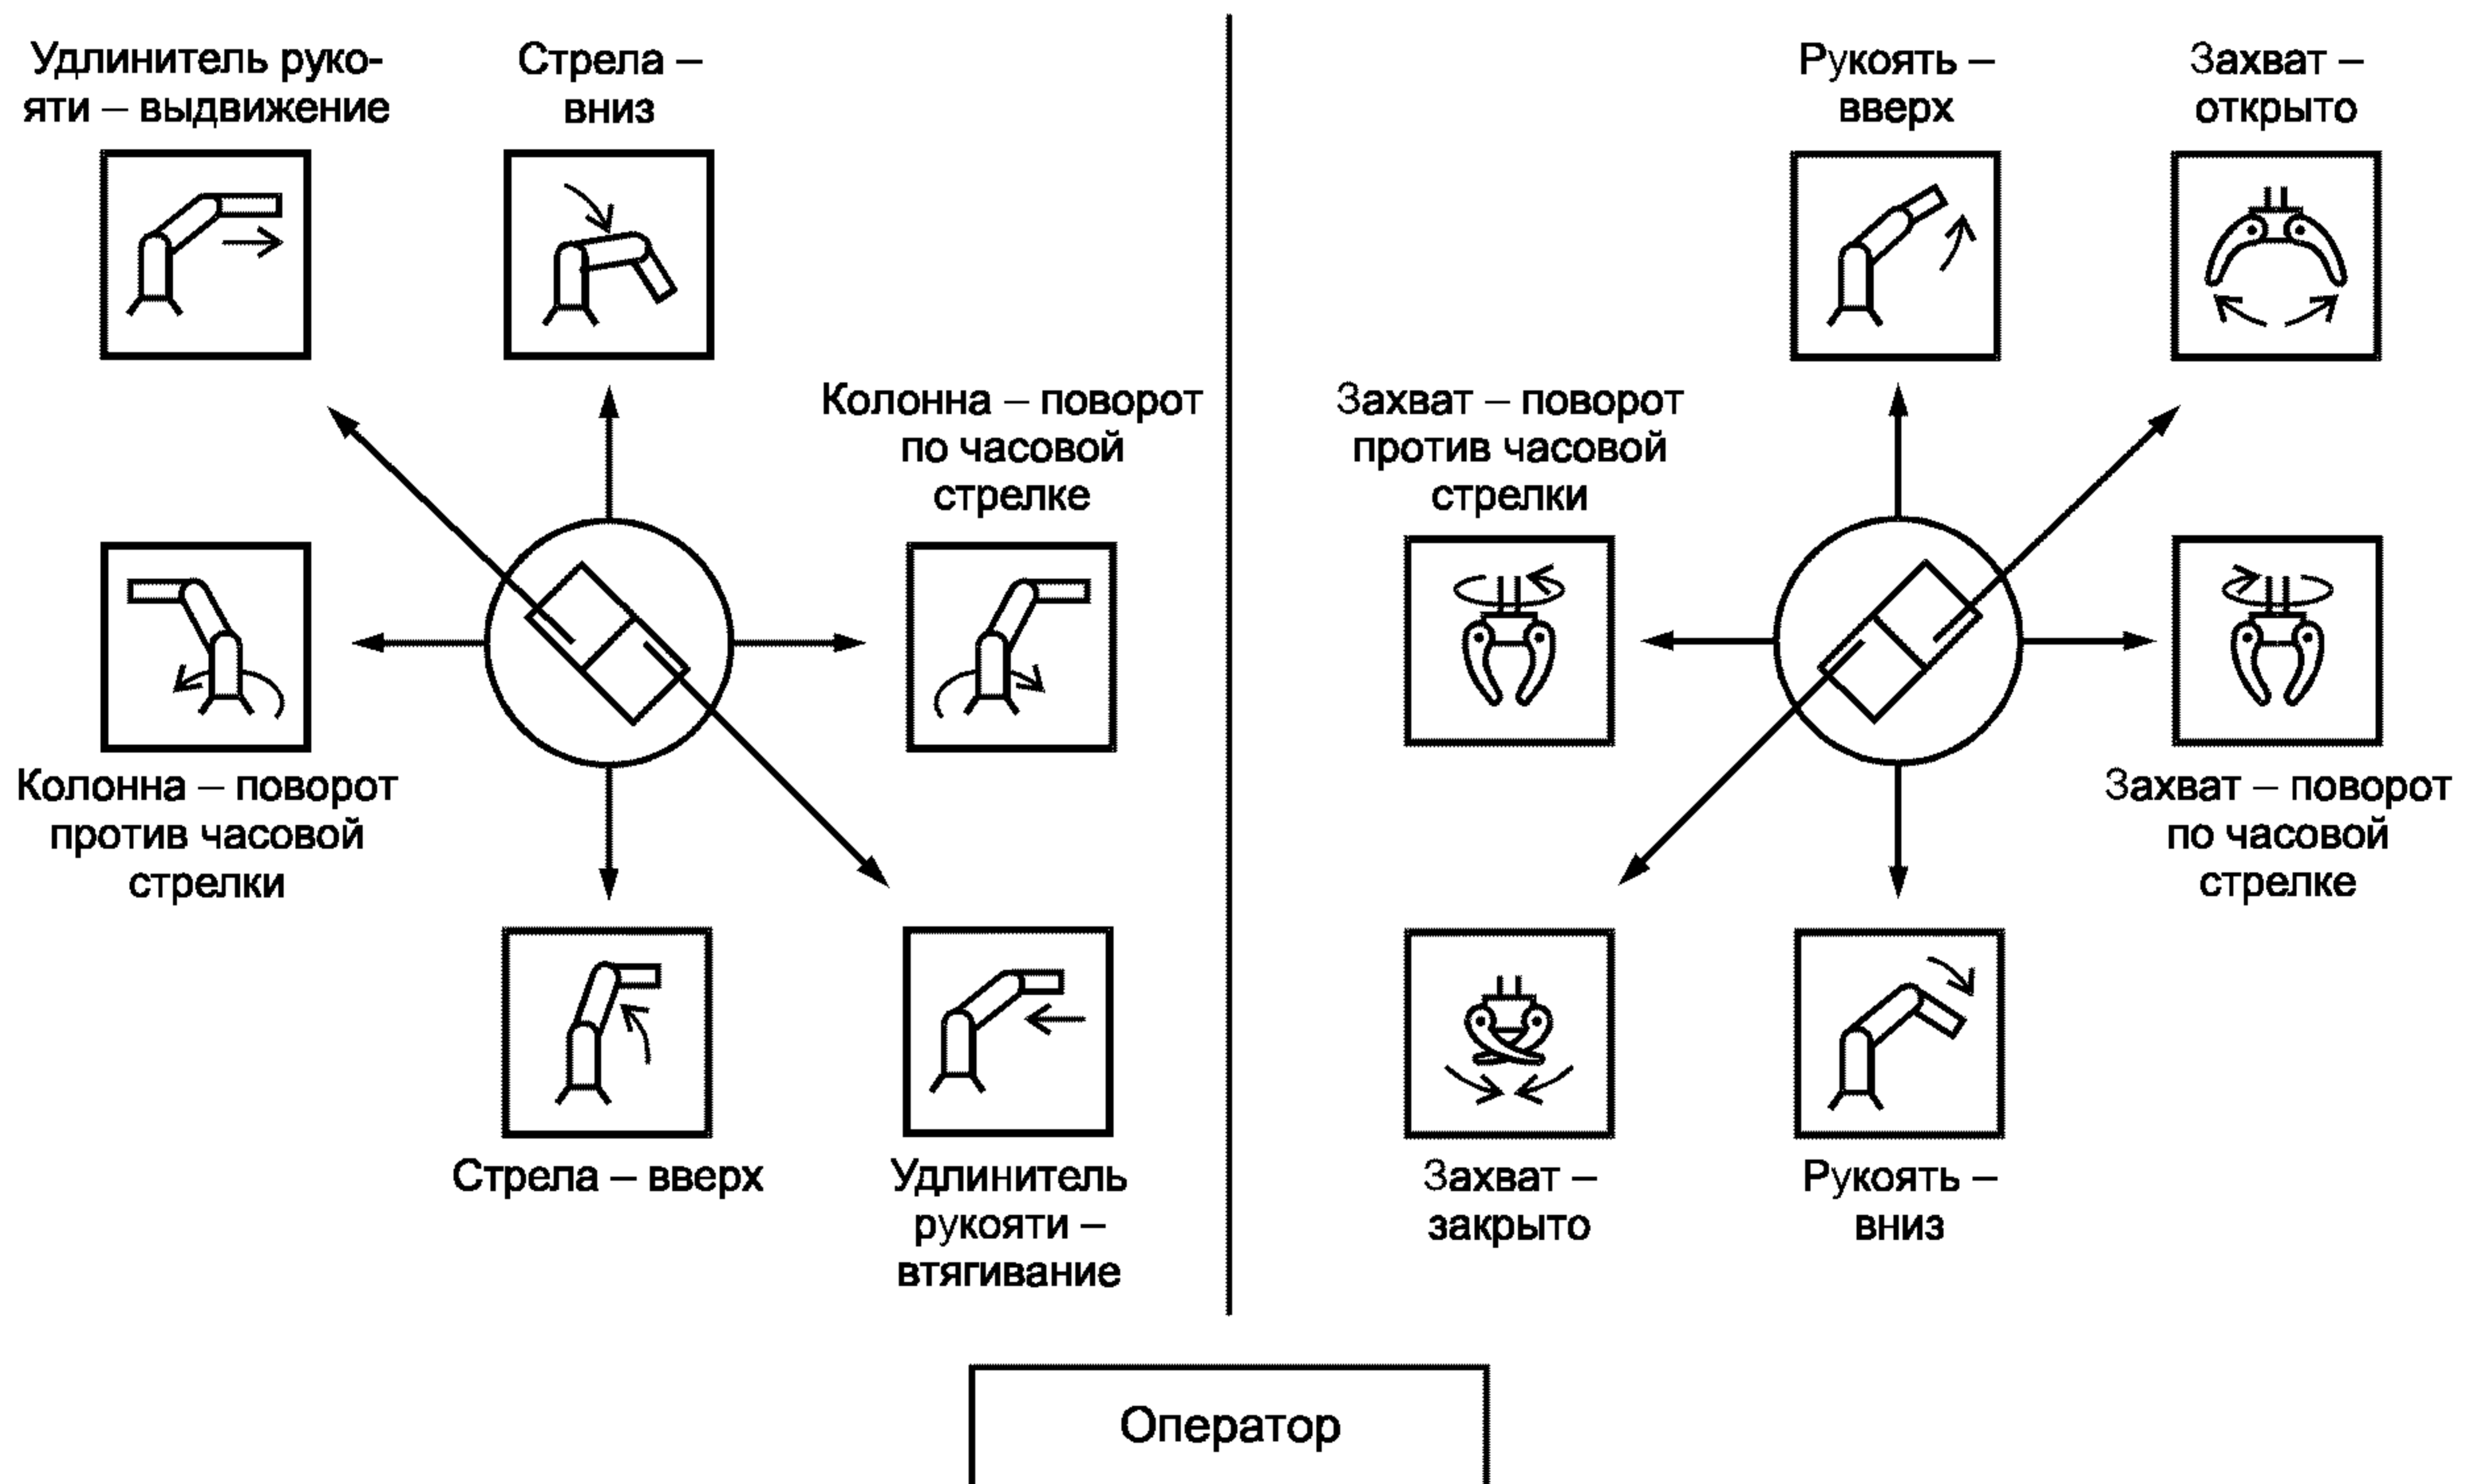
Удлинитель рукояти – выдвижение

Стрела – вниз

Рукоять – вверх

Захват – открыто

Колонна – поворот по часовой стрелке

Захват – поворот против часовой стрелки

Колонна – поворот против часовой стрелки

Захват – поворот по часовой стрелке

Стрела – вверх

Удлинитель рукояти – втягивание

Захват – закрыто

Рукоять – вниз

Оператор